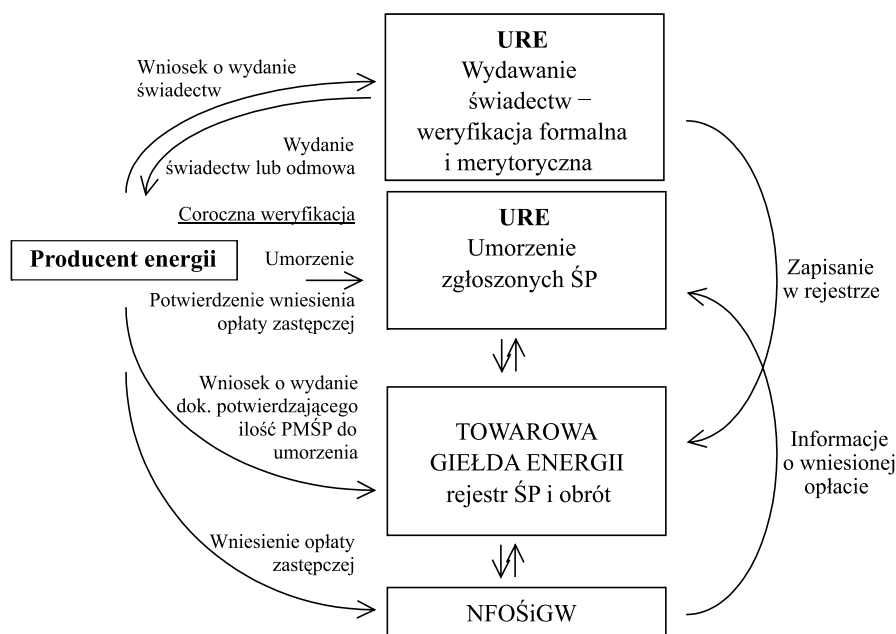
Wniosek o wydanie świadectw

URE
Wydawanie świadectw – weryfikacja formalna i merytoryczna

Wydanie świadectw lub odmowa

Coroczna weryfikacja

URE
Umorzenie zgłoszonych ŚP

Producent energii

Umorzenie

Potwierdzenie wniesienia opłaty zastępczej

Zapisanie w rejestrze

Wniosek o wydanie dok. potwierdzającego ilość PMŚP do umorzenia

TOWAROWA GIEŁDA ENERGII
rejestr ŚP i obrót

Informacje o wniesionej opłacie

Wniesienie opłaty zastępczej

NFOŚiGW